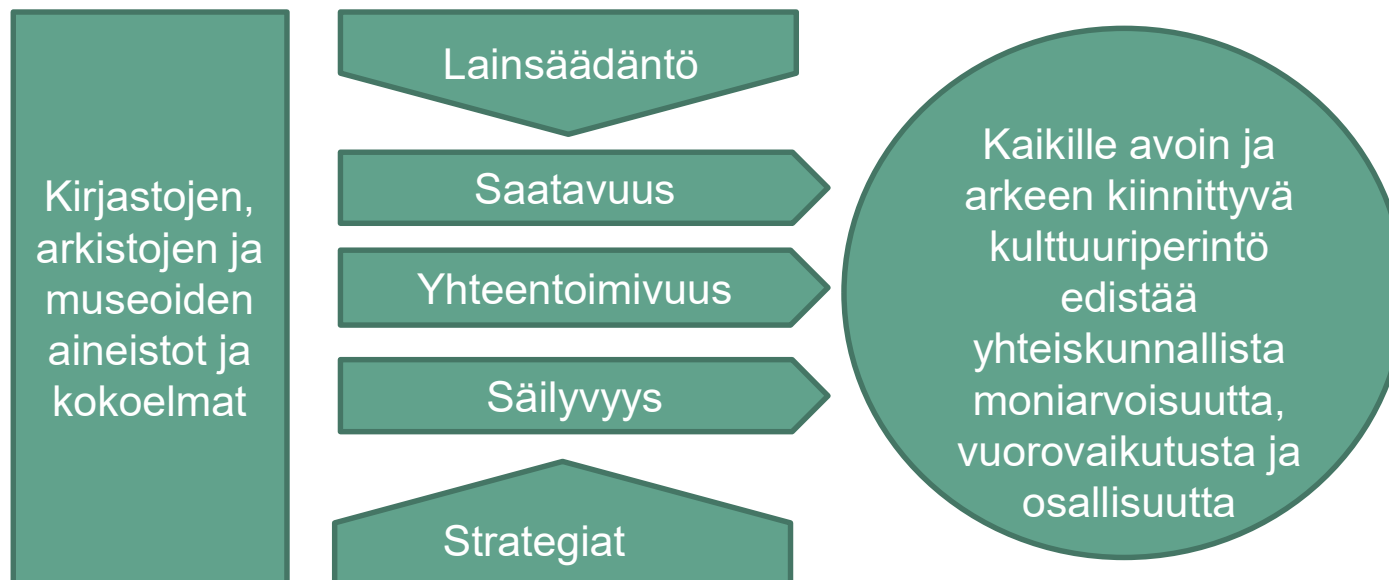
Kirjastojen, arkistojen ja museoiden aineistot ja kokoelmat

Lainsäädäntö

Saatavuus

Yhteentoimivuus

Säilyvyys

Strategiat

Kaikille avoin ja arkeen kiinnittyvä kulttuuriperintö edistää yhteiskunnallista moniarvoisuutta, vuorovaikutusta ja osallisuutta